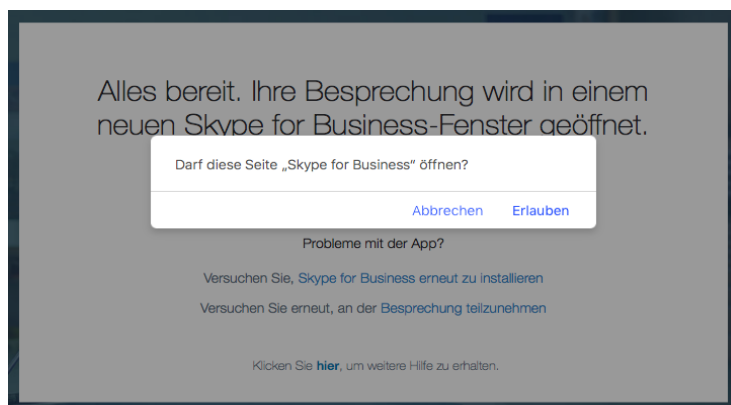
Alles bereit. Ihre Besprechung wird in einem neuen Skype for Business-Fenster geöffnet.

Darf diese Seite „Skype for Business" öffnen?

Abbrechen Erlauben

Probleme mit der App?

Versuchen Sie, Skype for Business erneut zu installieren

Versuchen Sie erneut, an der Besprechung teilzunehmen

Klicken Sie hier, um weitere Hilfe zu erhalten.